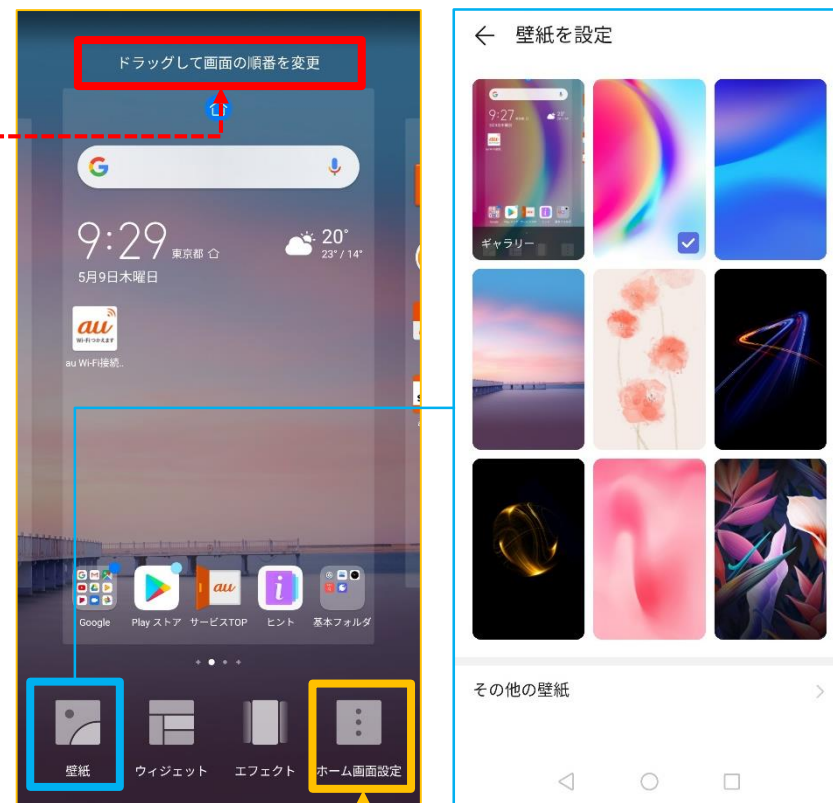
ドラッグして画面の順番を変更

9:29 東京都
5月9日木曜日
20°
23° / 14°

au
au Wi-Fi接続..

Google
Play ストア
サービスTOP
ヒント
基本フォルダ

壁紙
ウィジェット
エフェクト
ホーム画面設定

← 壁紙を設定

ギャラリー

その他の壁紙